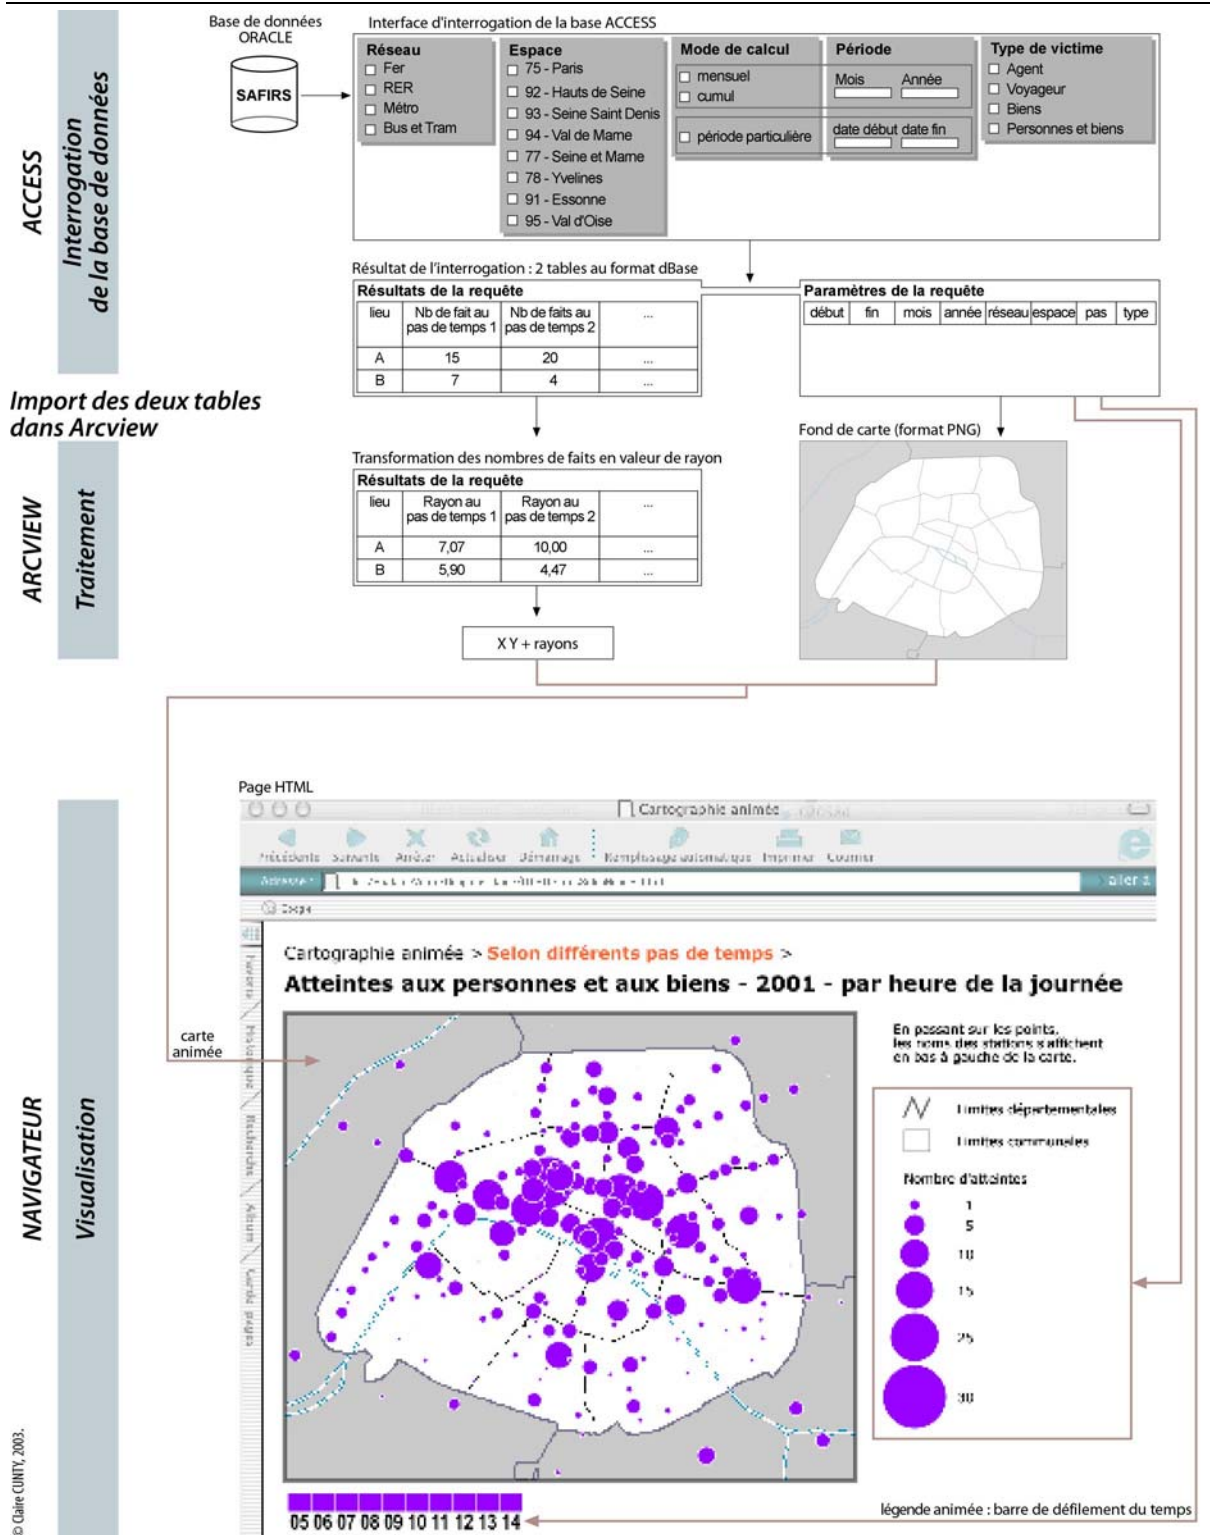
ACCESS
Interrogation de la base de données

Base de données ORACLE
SAFIRS

Interface d'interrogation de la base ACCESS

Réseau
☐ Fer
☐ RER
☐ Métro
☐ Bus et Tram

Espace
☐ 75 - Paris
☐ 92 - Hauts de Seine
☐ 93 - Seine Saint Denis
☐ 94 - Val de Marne
☐ 77 - Seine et Marne
☐ 78 - Yvelines
☐ 91 - Essonne
☐ 95 - Val d'Oise

Mode de calcul
☐ mensuel
☐ cumul
☐ période particulière

Période
Mois Année
date début date fin

Type de victime
☐ Agent
☐ Voyageur
☐ Biens
☐ Personnes et biens

Résultat de l'interrogation : 2 tables au format dBase

Résultats de la requête

| lieu | Nb de fait au pas de temps 1 | Nb de faits au pas de temps 2 | ... |
|---|---|---|---|
| A | 15 | 20 | ... |
| B | 7 | 4 | ... |

Paramètres de la requête

| début | fin | mois | année | réseau | espace | pas | type |
|---|---|---|---|---|---|---|---|

Import des deux tables dans Arcview

ARCVIEW
Traitement

Transformation des nombres de faits en valeur de rayon

Résultats de la requête

| lieu | Rayon au pas de temps 1 | Rayon au pas de temps 2 | ... |
|---|---|---|---|
| A | 7,07 | 10,00 | ... |
| B | 5,90 | 4,47 | ... |

X Y + rayons

Fond de carte (format PNG)

NAVIGATEUR
Visualisation

Page HTML

Cartographie animée

Précédente Suivante Arrêter Actualiser Démarrage Remplissage automatique Imprimer Courrier

Adresse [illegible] aller à

Cartographie animée > Selon différents pas de temps >
Atteintes aux personnes et aux biens - 2001 - par heure de la journée

carte animée

En passant sur les points, les noms des stations s'affichent en bas à gauche de la carte.

Limites départementales
Limites communales
Nombre d'atteintes
1
5
10
15
25
30

05 06 07 08 09 10 11 12 13 14

légende animée : barre de défilement du temps

© Claire CUNTY, 2003.